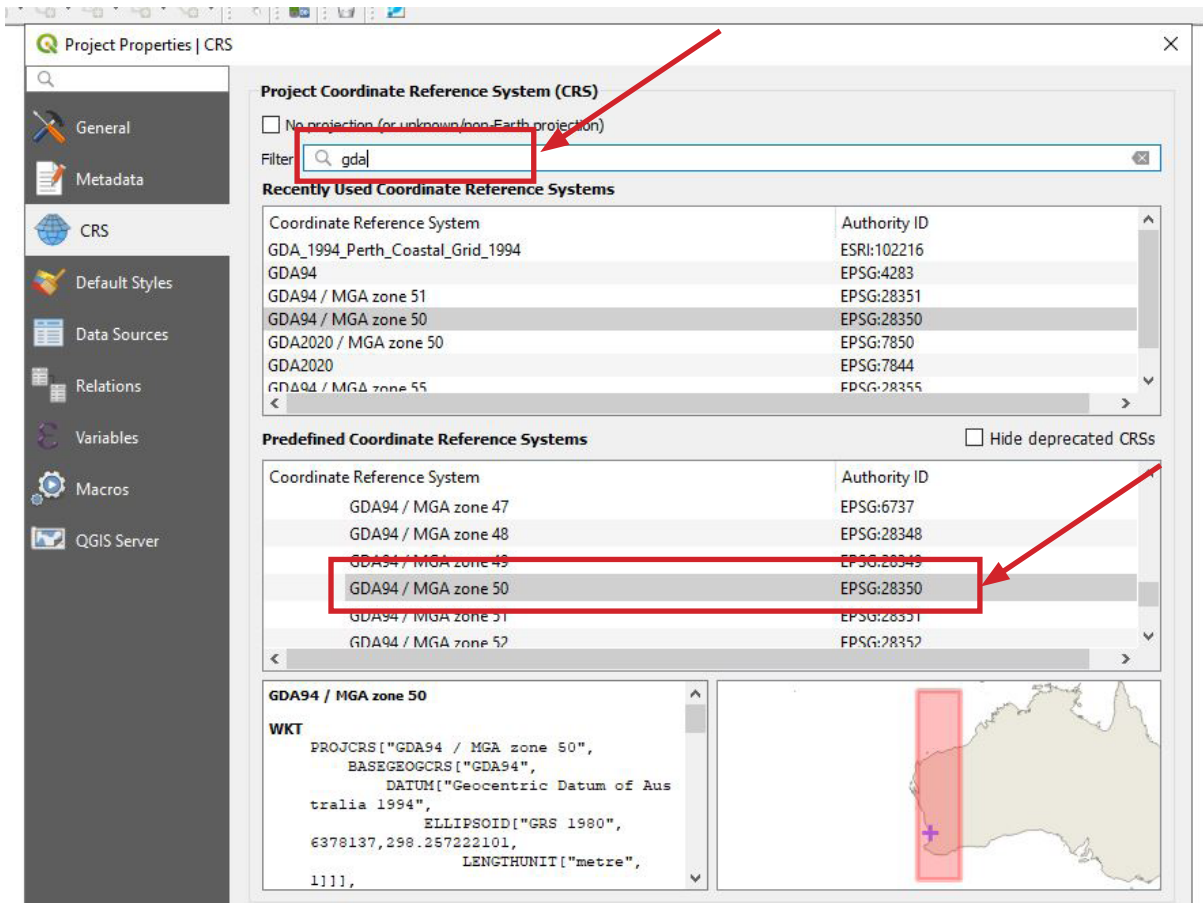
Project Properties | CRS

General
Metadata
CRS
Default Styles
Data Sources
Relations
Variables
Macros
QGIS Server

Project Coordinate Reference System (CRS)

No projection (or unknown/non-Earth projection)

Filter gda

Recently Used Coordinate Reference Systems

| Coordinate Reference System | Authority ID |
|---|---|
| GDA_1994_Perth_Coastal_Grid_1994 | ESRI:102216 |
| GDA94 | EPSG:4283 |
| GDA94 / MGA zone 51 | EPSG:28351 |
| GDA94 / MGA zone 50 | EPSG:28350 |
| GDA2020 / MGA zone 50 | EPSG:7850 |
| GDA2020 | EPSG:7844 |
| GDA94 / MGA zone 55 | EPSG:28355 |

Predefined Coordinate Reference Systems

Hide deprecated CRSs

| Coordinate Reference System | Authority ID |
|---|---|
| GDA94 / MGA zone 47 | EPSG:6737 |
| GDA94 / MGA zone 48 | EPSG:28348 |
| GDA94 / MGA zone 49 | EPSG:28349 |
| GDA94 / MGA zone 50 | EPSG:28350 |
| GDA94 / MGA zone 51 | EPSG:28351 |
| GDA94 / MGA zone 52 | EPSG:28352 |

GDA94 / MGA zone 50

WKT
PROJCRS["GDA94 / MGA zone 50",
BASEGEOGCRS["GDA94",
DATUM["Geocentric Datum of Australia 1994",
ELLIPSOID["GRS 1980",
6378137,298.257222101,
LENGTHUNIT["metre",
1]]],